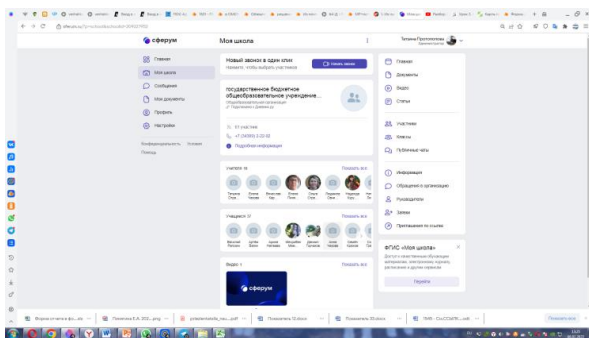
сферум

Моя школа

Главная
Моя школа
Сообщения
Мои документы
Профиль
Настройки

Конфиденциальность Условия
Помощь

Новый звонок в один клик
Нажмите, чтобы выбрать участников
Создать звонок

государственное бюджетное общеобразовательное учреждение ...
Общеобразовательная организация
г. Пролетарск с. Девяткина

61 участник
+7 (4399) 2-22-02
Подробная информация

Учителя 18
Показать все

Учащиеся 31
Показать все

Видео 4
Показать все

сферум

Главная
Документы
Видео
Статьи
Участники
Классы
Публичные чаты
Информация
Обращения в организацию
Руководитель
Заявки
Приглашение по ссылке

ФГИС «Моя школа»
Доступ к качественным обучающим материалам, электронному журналу, расписанию и другим сервисам
Перейти

Показать все